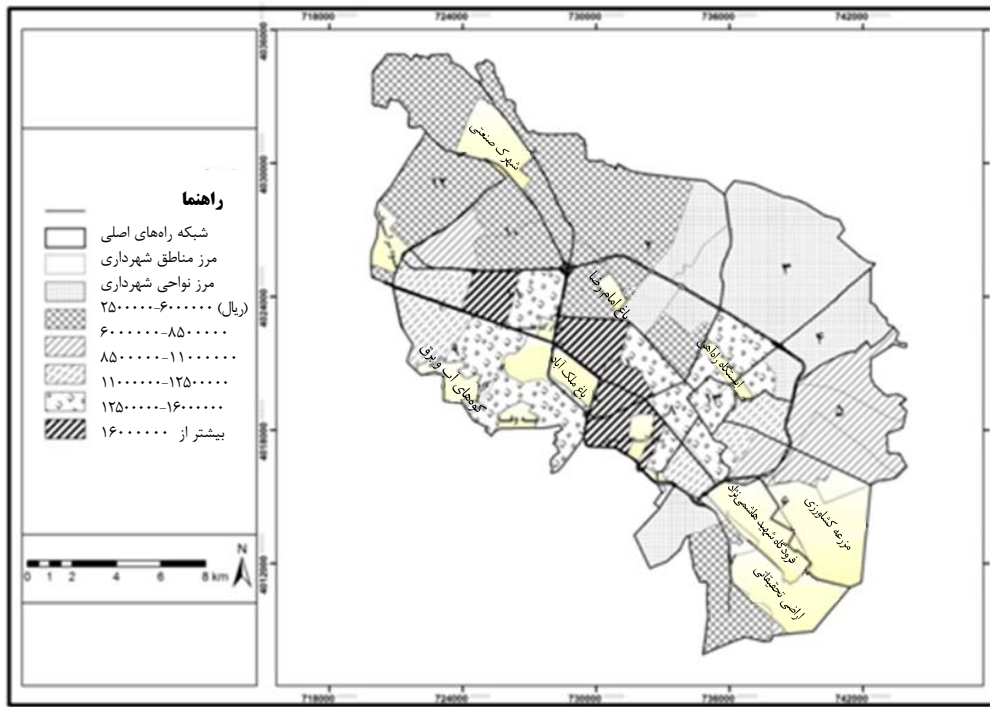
718000 724000 730000 736000 742000

راهنما
شبکه راه‌های اصلی
مرز مناطق شهرداری
مرز نواحی شهرداری
(ریال) ۲۵۰۰۰۰-۶۰۰۰۰۰
۶۰۰۰۰۰-۸۵۰۰۰۰
۸۵۰۰۰۰-۱۱۰۰۰۰۰
۱۱۰۰۰۰۰-۱۲۵۰۰۰۰
۱۲۵۰۰۰۰-۱۶۰۰۰۰۰
بیشتر از ۱۶۰۰۰۰۰

0 1 2 4 6 8 km
N

4830000
4824000
4818000
4812000

شهرک صنعتی
۱۲
۱۱
۲
۳
۴
۵
۶
۹
۱۳
باغ امام رضا
باغ ملک آباد
ایستگاه راه‌آهن
کوه‌های آب و برق
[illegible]
مزرعه کشاورزی
فرودگاه شهید هاشمی‌نژاد
اراضی تحقیقاتی

718000 724000 730000 736000 742000